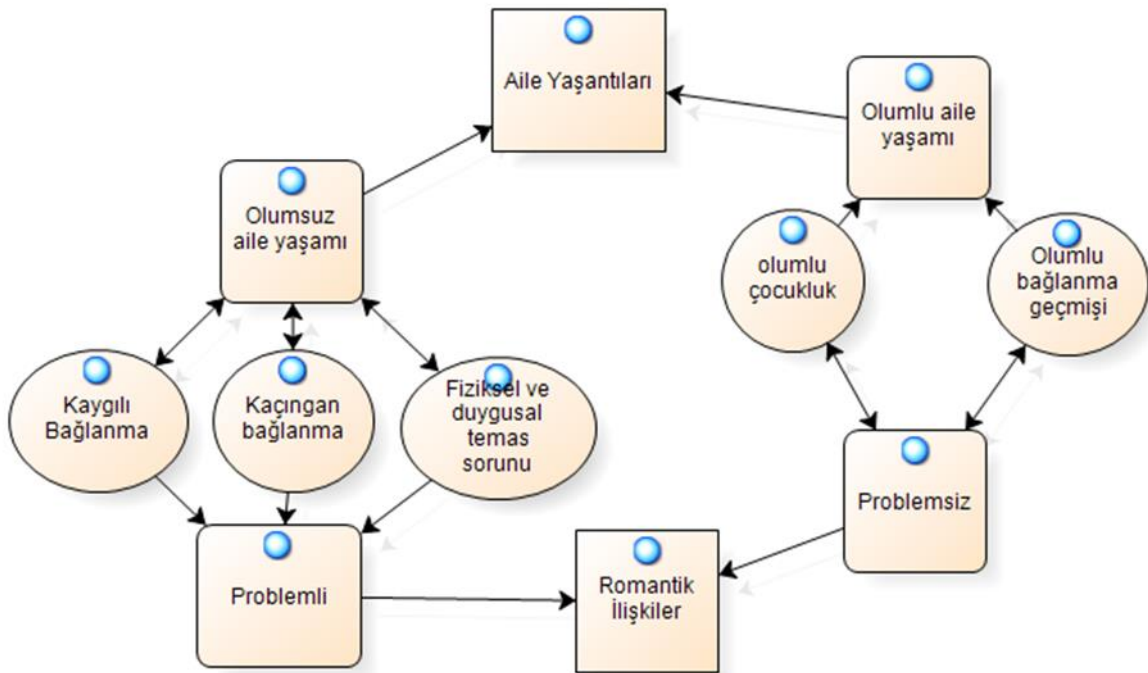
Aile Yaşantıları

Olumlu aile yaşamı

Olumsuz aile yaşamı

olumlu çocukluk

Olumlu bağlanma geçmişi

Kaygılı Bağlanma

Kaçıngan bağlanma

Fiziksel ve duygusal temas sorunu

Problemsiz

Problemli

Romantik İlişkiler